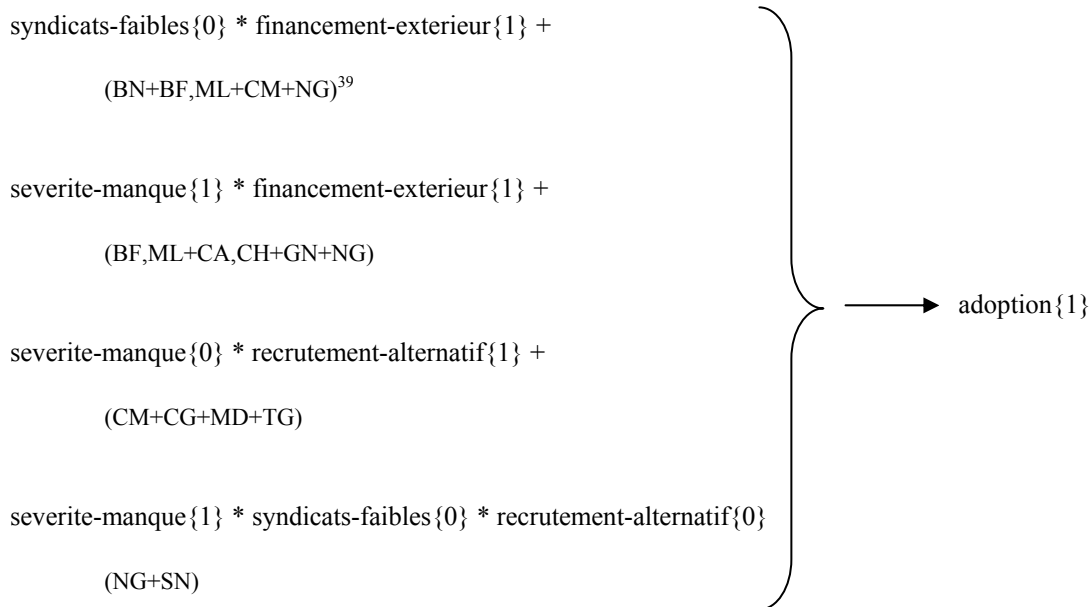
syndicats-faibles{0} * financement-exterieur{1} +

(BN+BF,ML+CM+NG)$^{39}$

severite-manque{1} * financement-exterieur{1} +

(BF,ML+CA,CH+GN+NG)

severite-manque{0} * recrutement-alternatif{1} +

(CM+CG+MD+TG)

severite-manque{1} * syndicats-faibles{0} * recrutement-alternatif{0}

(NG+SN)

adoption{1}